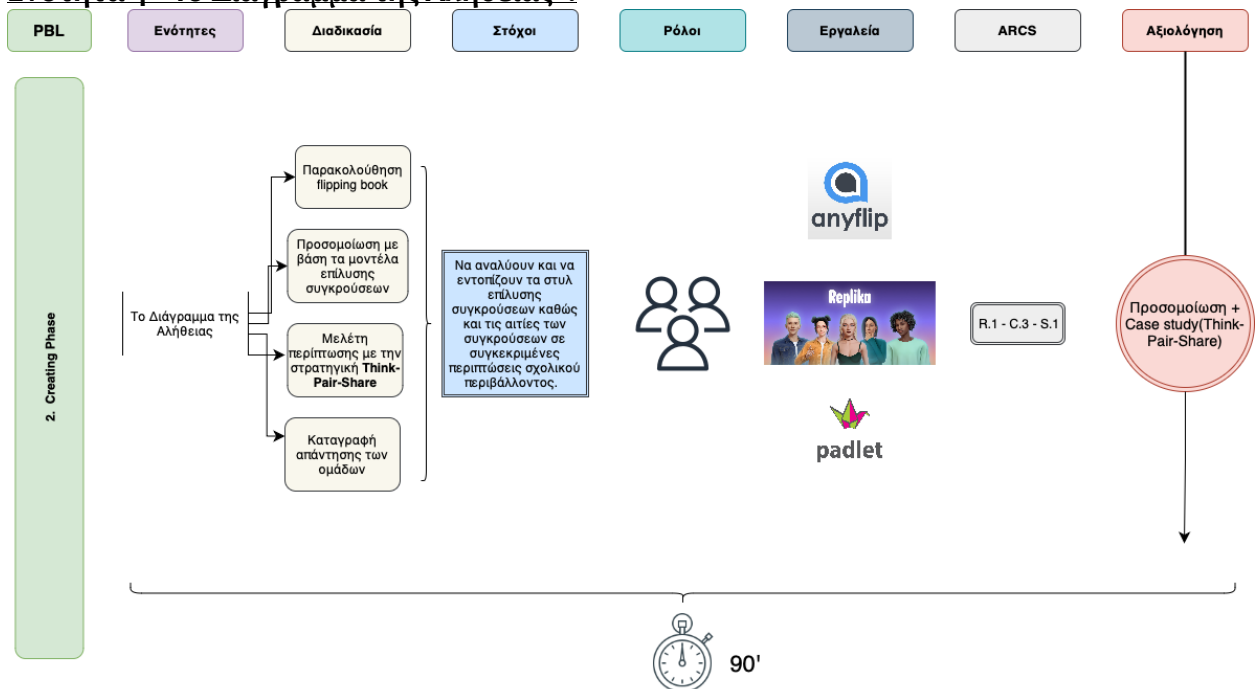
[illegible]

PBL

Ενότητες

Διαδικασία

Στόχοι

Ρόλοι

Εργαλεία

ARCS

Αξιολόγηση

2. Creating Phase

Το Διάγραμμα της Αλήθειας

Παρακολούθηση flipping book

Προσομοίωση με βάση τα μοντέλα επίλυσης συγκρούσεων

Μελέτη περίπτωσης με την στρατηγική Think-Pair-Share

Καταγραφή απάντησης των ομάδων

Να αναλύουν και να εντοπίζουν τα στυλ επίλυσης συγκρούσεων καθώς και τις αιτίες των συγκρούσεων σε συγκεκριμένες περιπτώσεις σχολικού περιβάλλοντος.

anyflip

Replika

padlet

R.1 - C.3 - S.1

Προσομοίωση + Case study(Think-Pair-Share)

90'